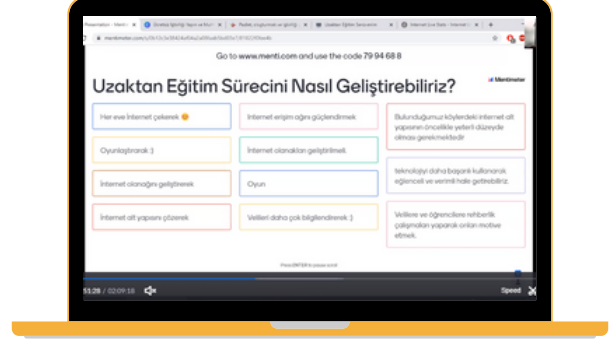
Go to www.menti.com and use the code 79 94 68 8

Uzaktan Eğitim Sürecini Nasıl Geliştirebiliriz?

Mentimeter

Her eve İnternet çekerek

İnternet erişim ağını güçlendirmek

Bulunduğumuz köylerdeki internet alt yapısının öncelikle yeterli düzeyde olması gerekmektedir

Oyunlaştırarak :)

İnternet olanakları geliştirilmeli.

İnternet olanağını geliştirerek

Oyun

teknolojiyi daha başarılı kullanarak eğlenceli ve verimli hale getirebiliriz.

İnternet alt yapısını çözerek

Velileri daha çok bilgilendirerek :)

Velilere ve öğrencilere rehberlik çalışmaları yaparak onları motive etmek.

53:28 / 02:09:18

Speed